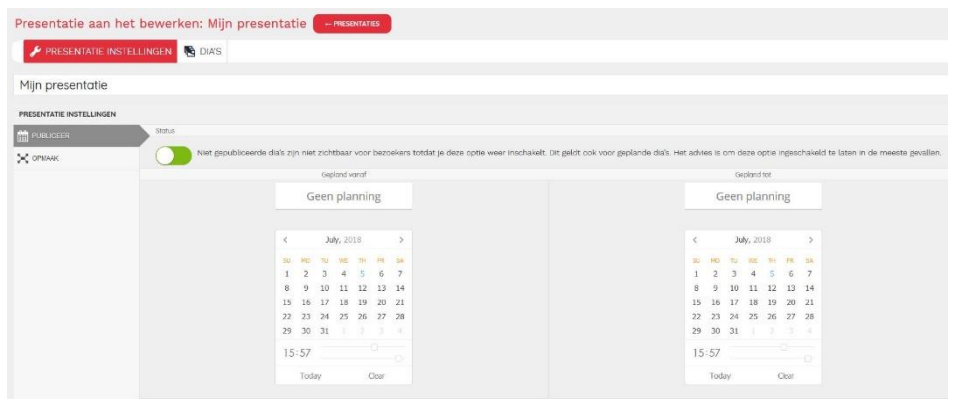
Presentatie aan het bewerken: Mijn presentatie ← PRESENTATIES

PRESENTATIE INSTELLINGEN DIA'S

Mijn presentatie

PRESENTATIE INSTELLINGEN

PUBLICEER

OPMAAK

Status

Niet gepubliceerde dia's zijn niet zichtbaar voor bezoekers totdat je deze optie weer inschakelt. Dit geldt ook voor geplande dia's. Het advies is om deze optie ingeschakeld te laten in de meeste gevallen.

Gepland vanaf

Geen planning

‹ July, 2018 ›

| SU | MO | TU | WE | TH | FR | SA |
|---|---|---|---|---|---|---|
| 1 | 2 | 3 | 4 | 5 | 6 | 7 |
| 8 | 9 | 10 | 11 | 12 | 13 | 14 |
| 15 | 16 | 17 | 18 | 19 | 20 | 21 |
| 22 | 23 | 24 | 25 | 26 | 27 | 28 |
| 29 | 30 | 31 | 1 | 2 | 3 | 4 |

15:57

Today Clear

Gepland tot

Geen planning

‹ July, 2018 ›

| SU | MO | TU | WE | TH | FR | SA |
|---|---|---|---|---|---|---|
| 1 | 2 | 3 | 4 | 5 | 6 | 7 |
| 8 | 9 | 10 | 11 | 12 | 13 | 14 |
| 15 | 16 | 17 | 18 | 19 | 20 | 21 |
| 22 | 23 | 24 | 25 | 26 | 27 | 28 |
| 29 | 30 | 31 | 1 | 2 | 3 | 4 |

15:57

Today Clear